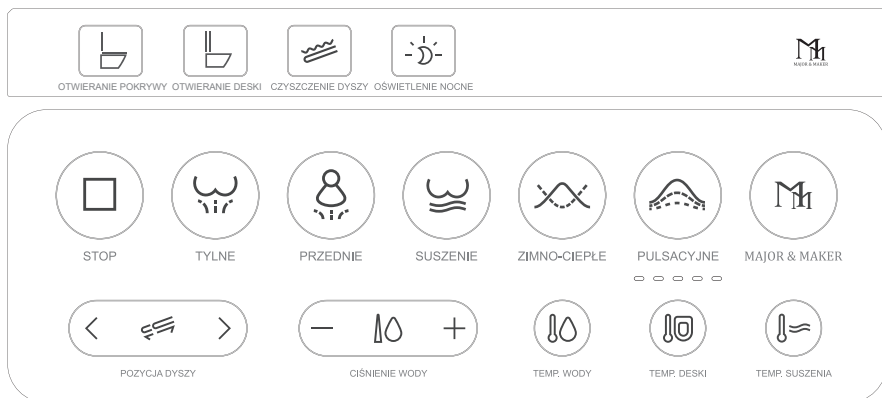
OTWIERANIE POKRYWY OTWIERANIE DESKI CZYSZCZENIE DYSZY OŚWIETLENIE NOCNE

MAJOR & MAKER

STOP TYLNE PRZEDNIE SUSZENIE ZIMNO-CIEPŁE PULSACYJNE MAJOR & MAKER

<

>

−

+

POZYCJA DYSZY CIŚNIENIE WODY TEMP. WODY TEMP. DESKI TEMP. SUSZENIA